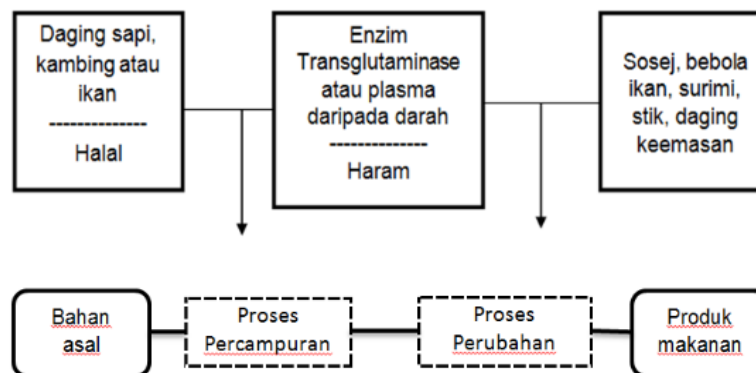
Daging sapi, kambing atau ikan
--------------
Halal

Enzim Transglutaminase atau plasma daripada darah
--------------
Haram

Sosej, bebola ikan, surimi, stik, daging keemasan

Bahan asal

Proses Percampuran

Proses Perubahan

Produk makanan